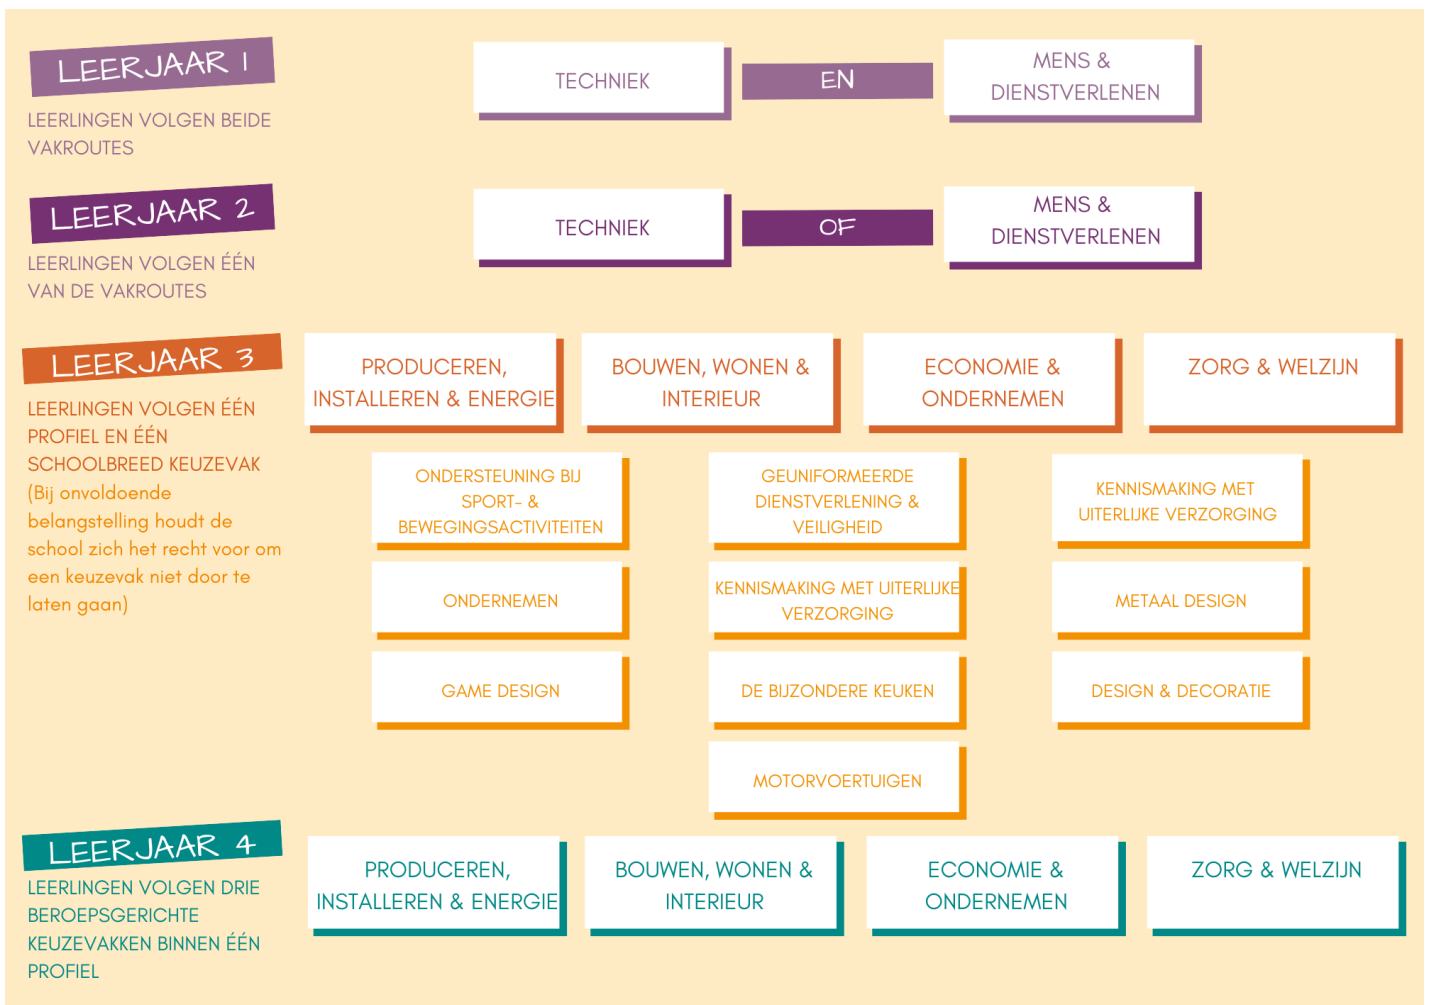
LEERJAAR 1

LEERLINGEN VOLGEN BEIDE VAKROUTES

TECHNIEK

EN

MENS & DIENSTVERLENEN

LEERJAAR 2

LEERLINGEN VOLGEN ÉÉN VAN DE VAKROUTES

TECHNIEK

OF

MENS & DIENSTVERLENEN

LEERJAAR 3

LEERLINGEN VOLGEN ÉÉN PROFIEL EN ÉÉN SCHOOLBREED KEUZEVAK (Bij onvoldoende belangstelling houdt de school zich het recht voor om een keuzevak niet door te laten gaan)

PRODUCEREN, INSTALLEREN & ENERGIE

BOUWEN, WONEN & INTERIEUR

ECONOMIE & ONDERNEMEN

ZORG & WELZIJN

ONDERSTEUNING BIJ SPORT- & BEWEGINGSACTIVITEITEN

GEUNIFORMEERDE DIENSTVERLENING & VEILIGHEID

KENNISMAKING MET UITERLIJKE VERZORGING

ONDERNEMEN

KENNISMAKING MET UITERLIJKE VERZORGING

METAAL DESIGN

GAME DESIGN

DE BIJZONDERE KEUKEN

DESIGN & DECORATIE

MOTORVOERTUIGEN

LEERJAAR 4

LEERLINGEN VOLGEN DRIE BEROEPSGERICHTE KEUZEVAKKEN BINNEN ÉÉN PROFIEL

PRODUCEREN, INSTALLEREN & ENERGIE

BOUWEN, WONEN & INTERIEUR

ECONOMIE & ONDERNEMEN

ZORG & WELZIJN